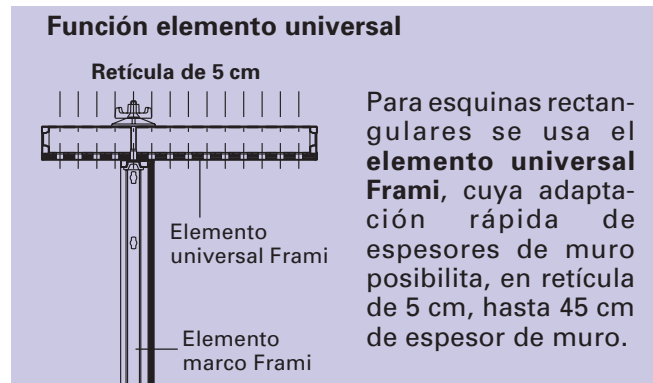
**Función elemento universal**

Retícula de 5 cm

Elemento universal Frami

Elemento marco Frami

Para esquinas rectangulares se usa el **elemento universal Frami**, cuya adaptación rápida de espesores de muro posibilita, en retícula de 5 cm, hasta 45 cm de espesor de muro.